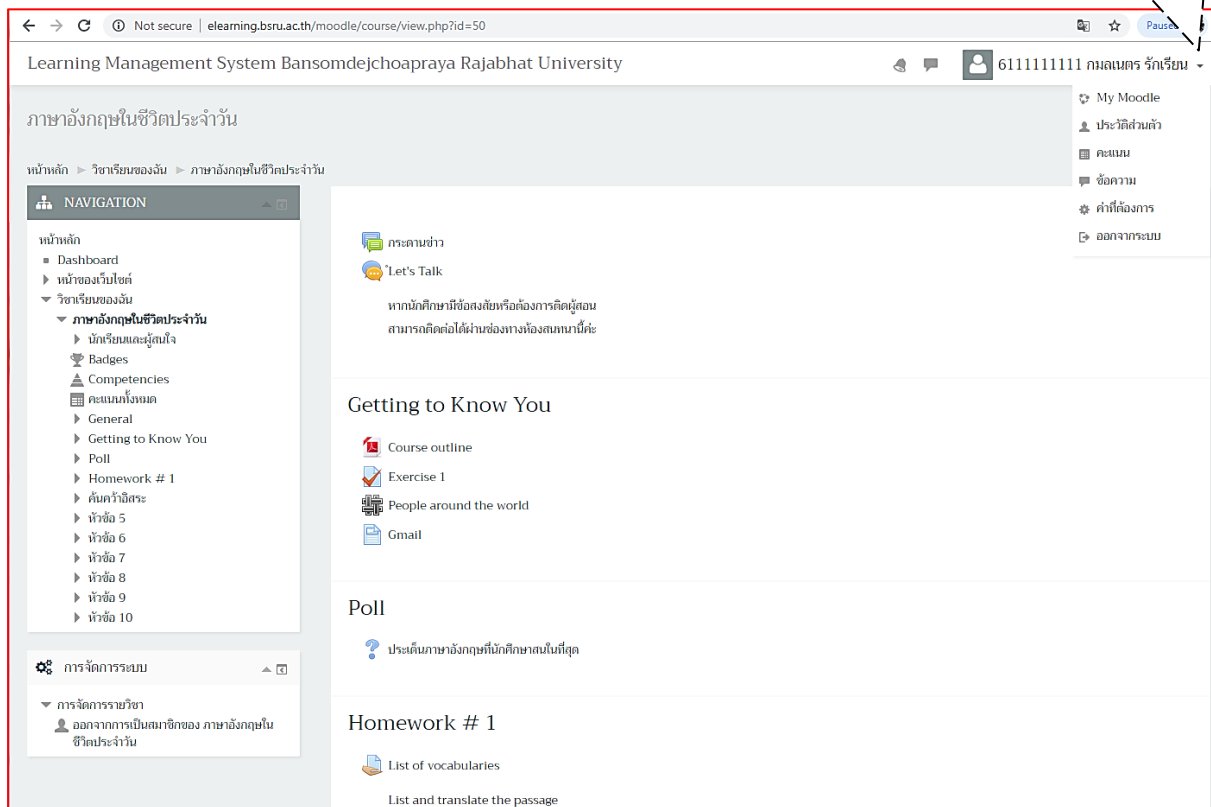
Not secure | elearning.bsru.ac.th/moodle/course/view.php?id=50

Paused

Learning Management System Bansomdejchoapraya Rajabhat University

6111111111 กมลเนตร รักเรียน

My Moodle
ประวัติส่วนตัว
คะแนน
ข้อความ
ค่าที่ต้องการ
ออกจากระบบ

ภาษาอังกฤษในชีวิตประจำวัน

หน้าหลัก ► วิชาเรียนของฉัน ► ภาษาอังกฤษในชีวิตประจำวัน

NAVIGATION

หน้าหลัก
Dashboard
หน้าของเว็บไซต์
วิชาเรียนของฉัน
ภาษาอังกฤษในชีวิตประจำวัน
นักเรียนและผู้สนใจ
Badges
Competencies
คะแนนทั้งหมด
General
Getting to Know You
Poll
Homework # 1
ค้นคว้าอิสระ
หัวข้อ 5
หัวข้อ 6
หัวข้อ 7
หัวข้อ 8
หัวข้อ 9
หัวข้อ 10

การจัดการระบบ

การจัดการรายวิชา
ออกจากการเป็นสมาชิกของ ภาษาอังกฤษในชีวิตประจำวัน

กระดานข่าว
'Let's Talk

หากนักศึกษามีข้อสงสัยหรือต้องการติดผู้สอน
สามารถติดต่อได้ผ่านช่องทางห้องสนทนานี้ค่ะ

Getting to Know You

Course outline
Exercise 1
People around the world
Gmail

Poll

ประเด็นภาษาอังกฤษที่นักศึกษาสนใจที่สุด

Homework # 1

List of vocabularies

List and translate the passage